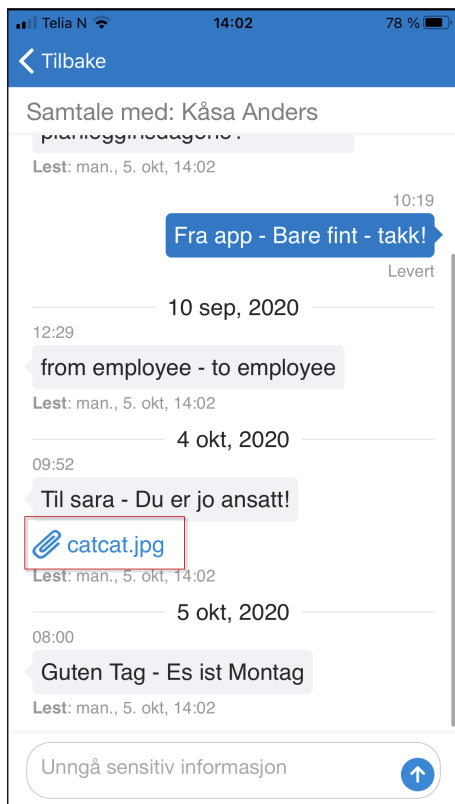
Telia N 14:02 78 %

Tilbake

Samtale med: Kåsa Anders

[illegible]

Lest: man., 5. okt, 14:02

10:19

Fra app - Bare fint - takk!

Levert

10 sep, 2020

12:29

from employee - to employee

Lest: man., 5. okt, 14:02

4 okt, 2020

09:52

Til sara - Du er jo ansatt!

catcat.jpg

Lest: man., 5. okt, 14:02

5 okt, 2020

08:00

Guten Tag - Es ist Montag

Lest: man., 5. okt, 14:02

Unngå sensitiv informasjon